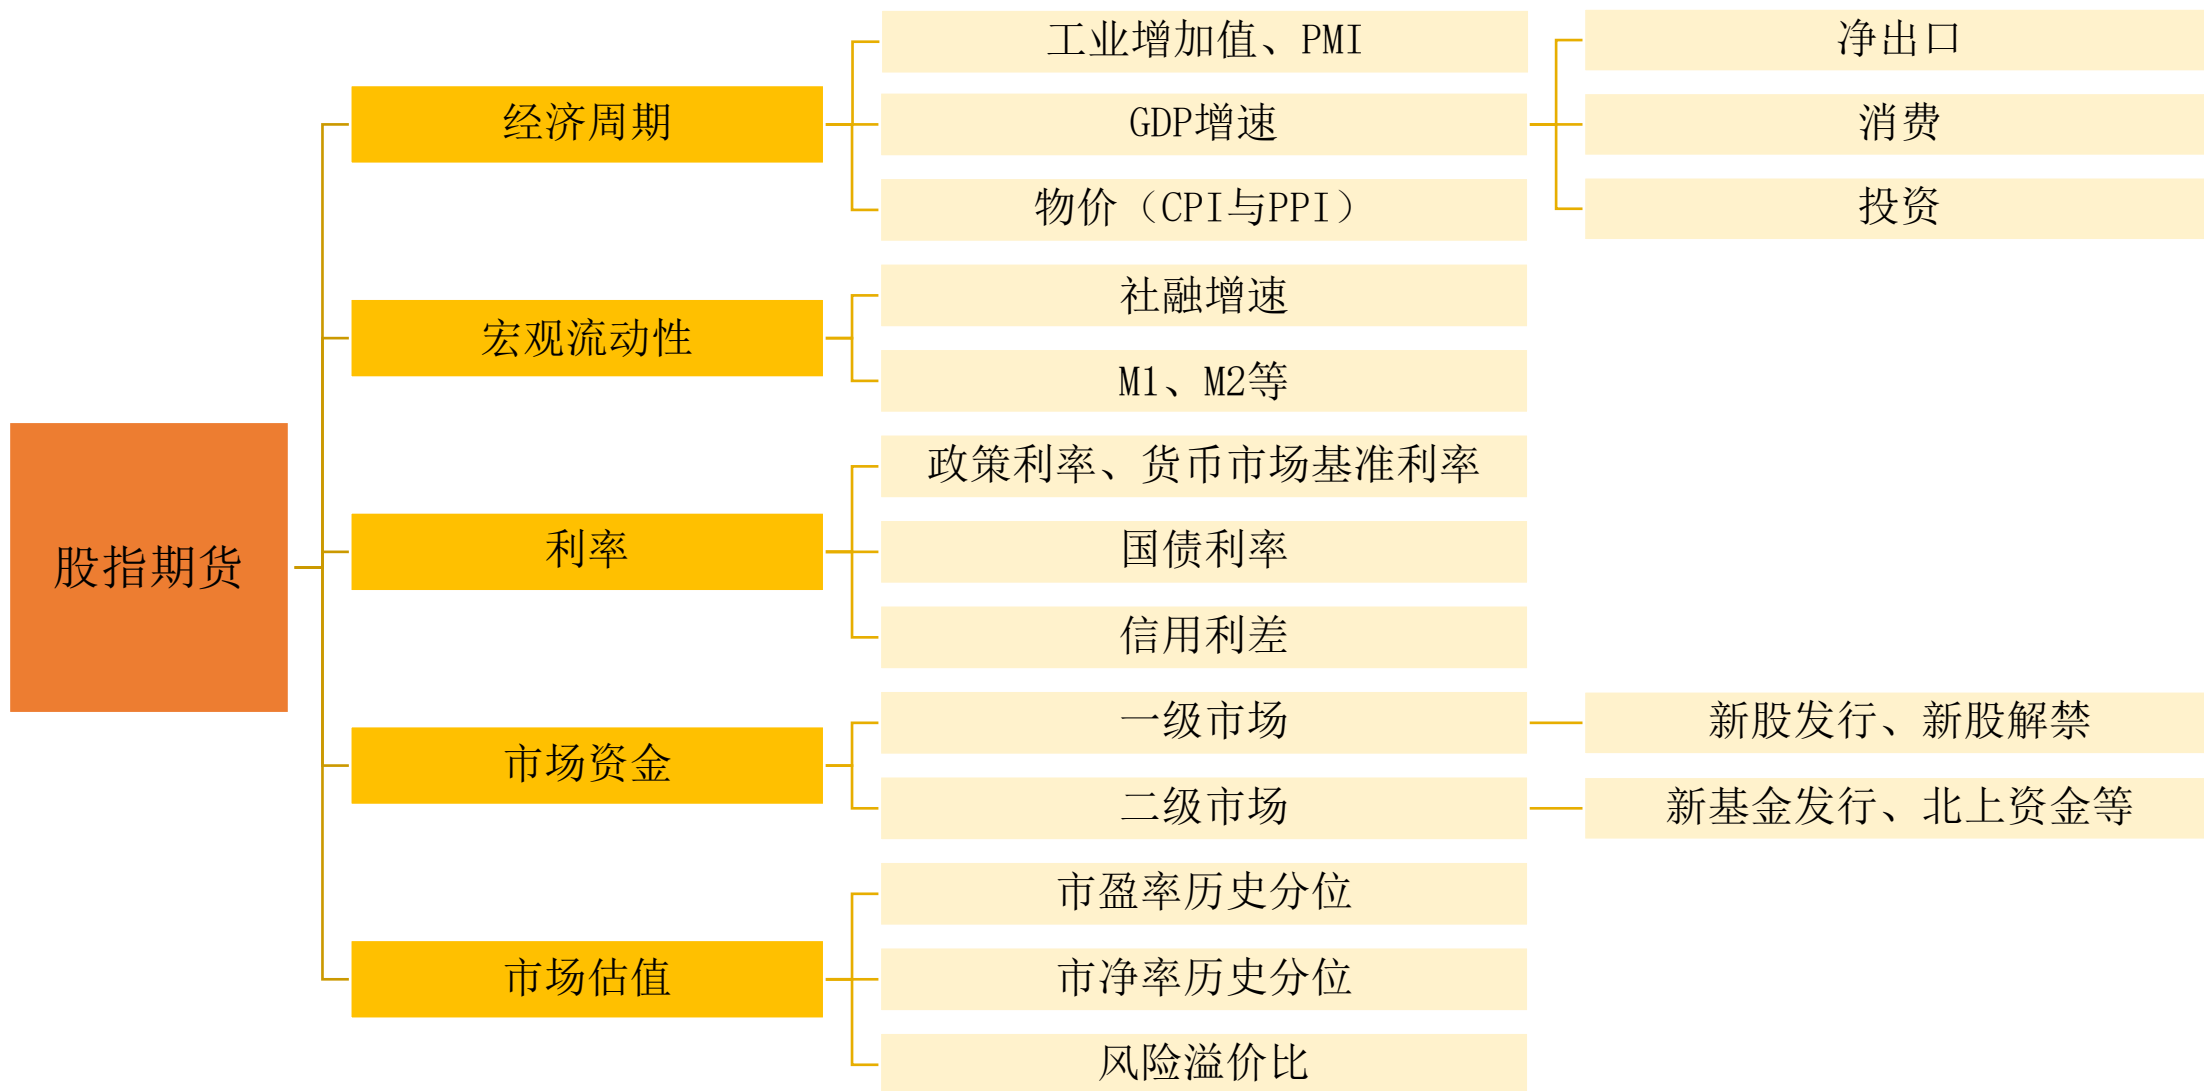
股指期货

经济周期

工业增加值、PMI

GDP增速

净出口

消费

投资

物价（CPI与PPI）

宏观流动性

社融增速

M1、M2等

利率

政策利率、货币市场基准利率

国债利率

信用利差

市场资金

一级市场

新股发行、新股解禁

二级市场

新基金发行、北上资金等

市场估值

市盈率历史分位

市净率历史分位

风险溢价比